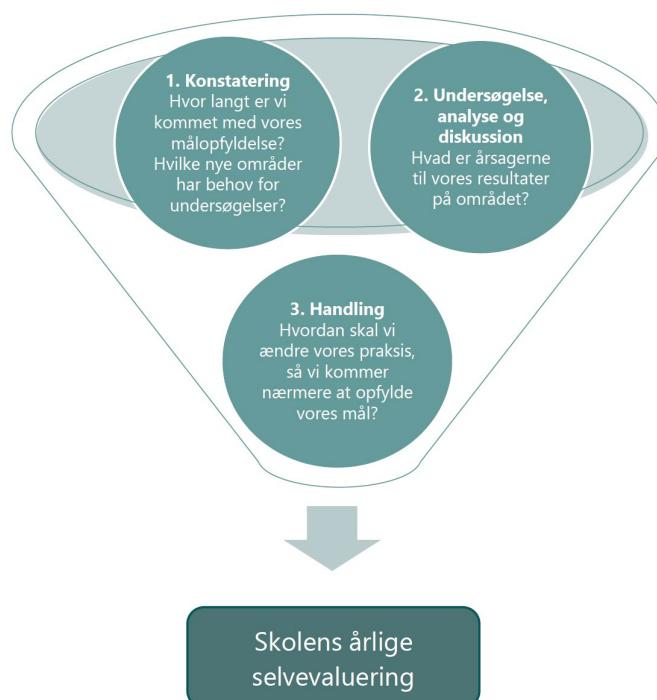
1. Konstatering
Hvor langt er vi kommet med vores målopfyldelse? Hvilke nye områder har behov for undersøgelser?

2. Undersøgelse, analyse og diskussion
Hvad er årsagerne til vores resultater på området?

3. Handling
Hvordan skal vi ændre vores praksis, så vi kommer nærmere at opfylde vores mål?

Skolens årlige selvevaluering